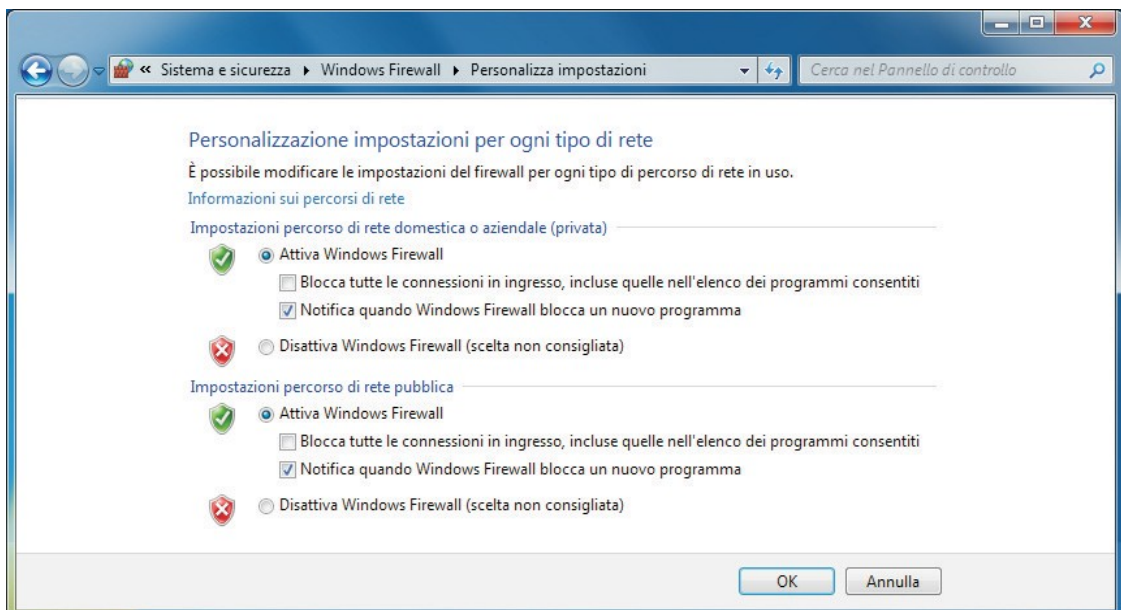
« Sistema e sicurezza ▸ Windows Firewall ▸ Personalizza impostazioni

Cerca nel Pannello di controllo

Personalizzazione impostazioni per ogni tipo di rete

È possibile modificare le impostazioni del firewall per ogni tipo di percorso di rete in uso.

Informazioni sui percorsi di rete

Impostazioni percorso di rete domestica o aziendale (privata)

Attiva Windows Firewall

Blocca tutte le connessioni in ingresso, incluse quelle nell'elenco dei programmi consentiti

Notifica quando Windows Firewall blocca un nuovo programma

Disattiva Windows Firewall (scelta non consigliata)

Impostazioni percorso di rete pubblica

Attiva Windows Firewall

Blocca tutte le connessioni in ingresso, incluse quelle nell'elenco dei programmi consentiti

Notifica quando Windows Firewall blocca un nuovo programma

Disattiva Windows Firewall (scelta non consigliata)

OK

Annulla